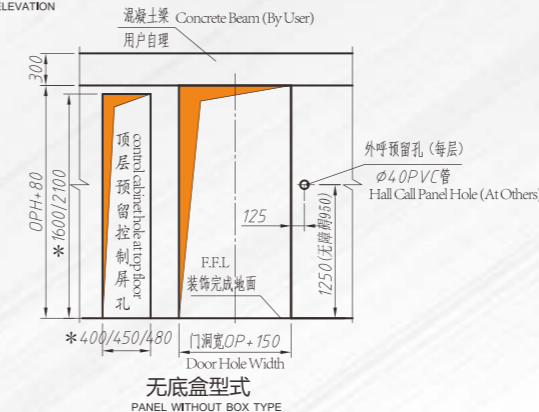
ELEVATION

混凝土梁 Concrete Beam (By User)
用户自理

300

OPH+80

*1600/2100

顶层预留控制屏孔

control cabinet hole at top floor

外呼预留孔（每层）
Ø40PVC管
Hall Call Panel Hole (At Others)

125

1250(无障碍950)

F.F.L
装饰完成地面

*400/450/480

门洞宽OP+150
Door Hole Width

无底盒型式
PANEL WITHOUT BOX TYPE